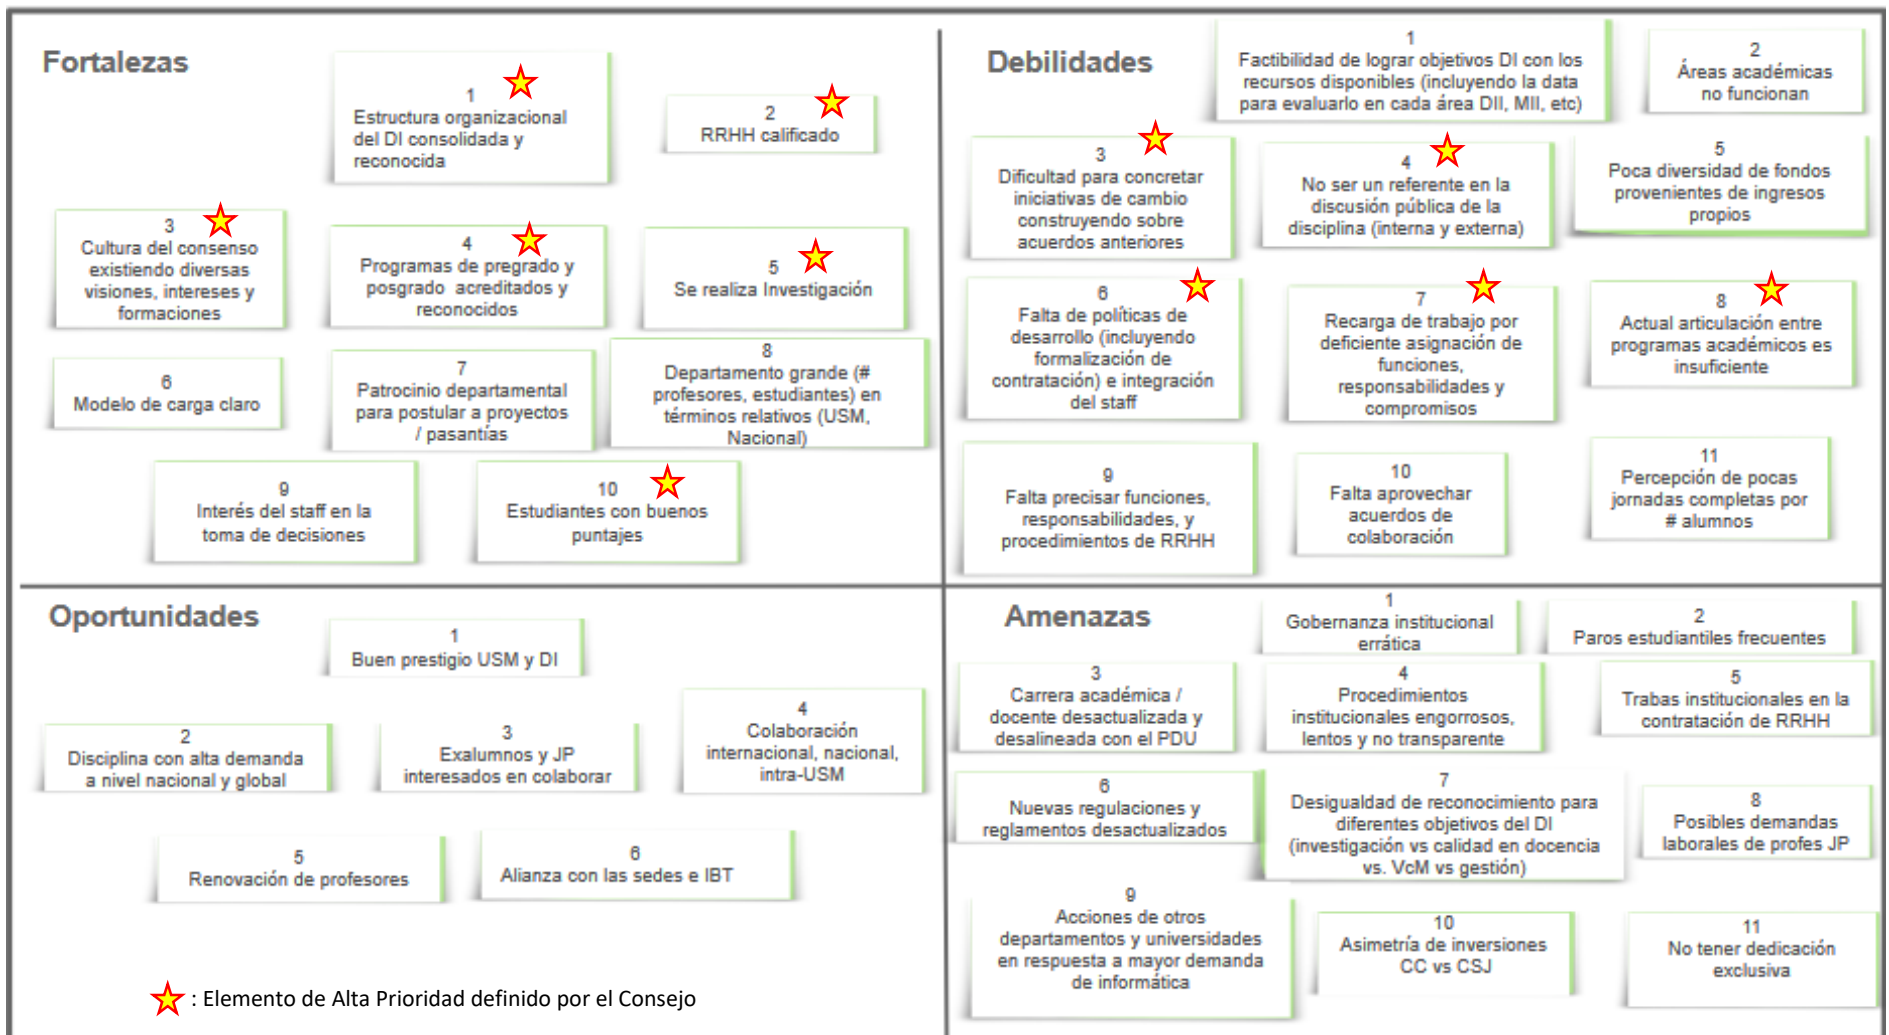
Fortalezas

1
Estructura organizacional del DI consolidada y reconocida

2
RRHH calificado

3
Cultura del consenso existiendo diversas visiones, intereses y formaciones

4
Programas de pregrado y posgrado acreditados y reconocidos

5
Se realiza Investigación

6
Modelo de carga claro

7
Patrocinio departamental para postular a proyectos / pasantías

8
Departamento grande (# profesores, estudiantes) en términos relativos (USM, Nacional)

9
Interés del staff en la toma de decisiones

10
Estudiantes con buenos puntajes

Debilidades

1
Factibilidad de lograr objetivos DI con los recursos disponibles (incluyendo la data para evaluarlo en cada área DII, MII, etc)

2
Áreas académicas no funcionan

3
Dificultad para concretar iniciativas de cambio construyendo sobre acuerdos anteriores

4
No ser un referente en la discusión pública de la disciplina (interna y externa)

5
Poca diversidad de fondos provenientes de ingresos propios

6
Falta de políticas de desarrollo (incluyendo formalización de contratación) e integración del staff

7
Recarga de trabajo por deficiente asignación de funciones, responsabilidades y compromisos

8
Actual articulación entre programas académicos es insuficiente

9
Falta precisar funciones, responsabilidades, y procedimientos de RRHH

10
Falta aprovechar acuerdos de colaboración

11
Percepción de pocas jornadas completas por # alumnos

Oportunidades

1
Buen prestigio USM y DI

2
Disciplina con alta demanda a nivel nacional y global

3
Exalumnos y JP interesados en colaborar

4
Colaboración internacional, nacional, intra-USM

5
Renovación de profesores

6
Alianza con las sedes e IBT

: Elemento de Alta Prioridad definido por el Consejo

Amenazas

1
Gobernanza institucional errática

2
Paros estudiantiles frecuentes

3
Carrera académica / docente desactualizada y desalineada con el PDU

4
Procedimientos institucionales engorrosos, lentos y no transparente

5
Trabas institucionales en la contratación de RRHH

6
Nuevas regulaciones y reglamentos desactualizados

7
Desigualdad de reconocimiento para diferentes objetivos del DI (investigación vs calidad en docencia vs. VcM vs gestión)

8
Posibles demandas laborales de profes JP

9
Acciones de otros departamentos y universidades en respuesta a mayor demanda de informática

10
Asimetría de inversiones CC vs CSJ

11
No tener dedicación exclusiva